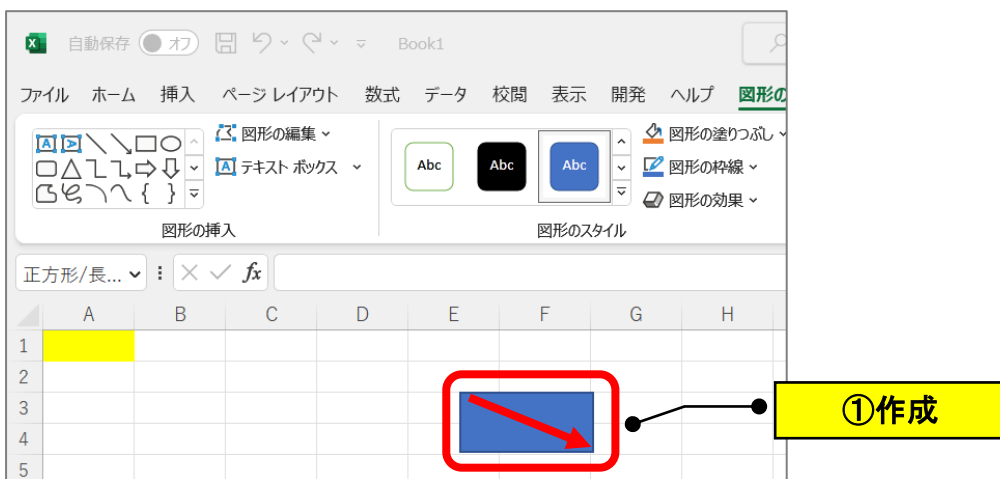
自動保存 オフ Book1

ファイル ホーム 挿入 ページ レイアウト 数式 データ 校閲 表示 開発 ヘルプ 図形の

図形の編集
テキスト ボックス
図形の挿入

Abc Abc Abc
図形の塗りつぶし
図形の枠線
図形の効果
図形のスタイル

正方形/長...
$fx$

| | A | B | C | D | E | F | G | H |
|---|---|---|---|---|---|---|---|---|
| 1 | | | | | | | | |
| 2 | | | | | | | | |
| 3 | | | | | | | | |
| 4 | | | | | | | | |
| 5 | | | | | | | | |

①作成